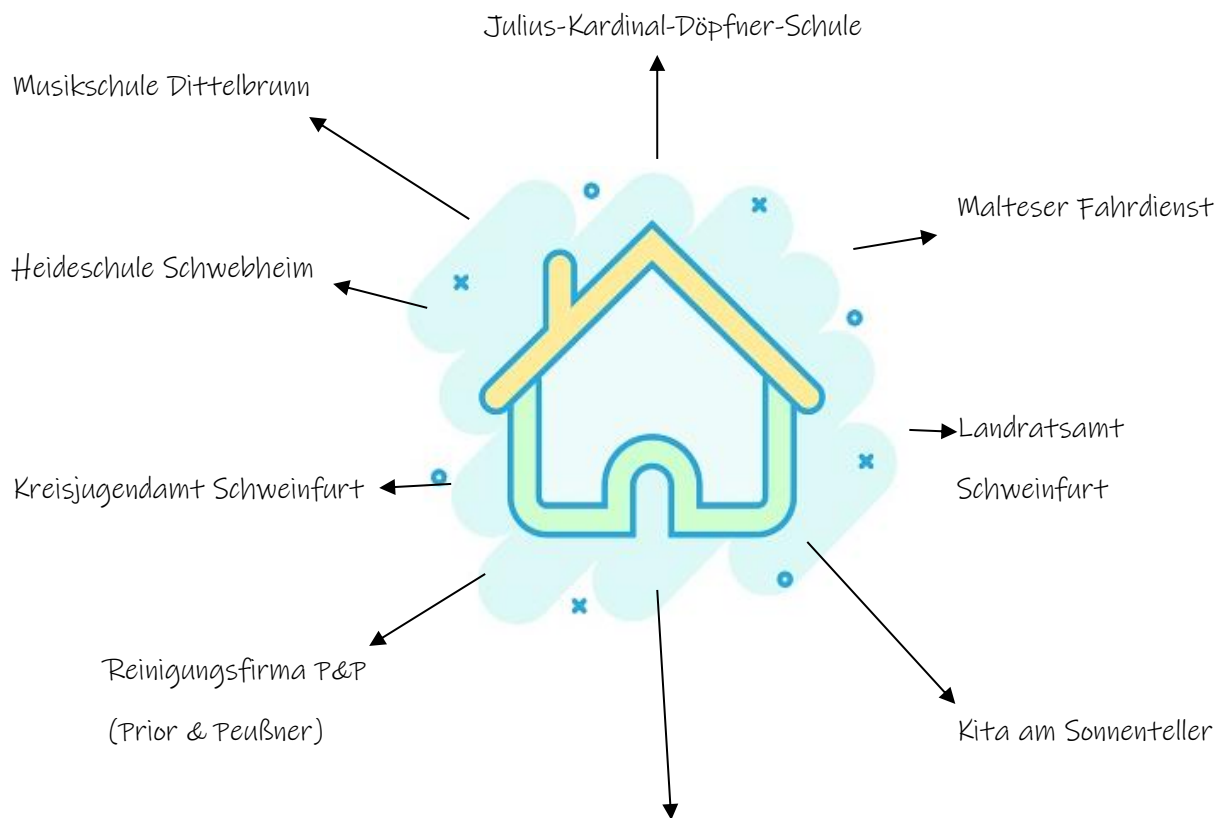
Julius-Kardinal-Döpfner-Schule

Musikschule Dittelbrunn

Malteser Fahrdienst

Heideschule Schwebheim

Landratsamt Schweinfurt

Kreisjugendamt Schweinfurt

Reinigungsfirma P&P (Prior & Peußner)

Kita am Sonnenteller